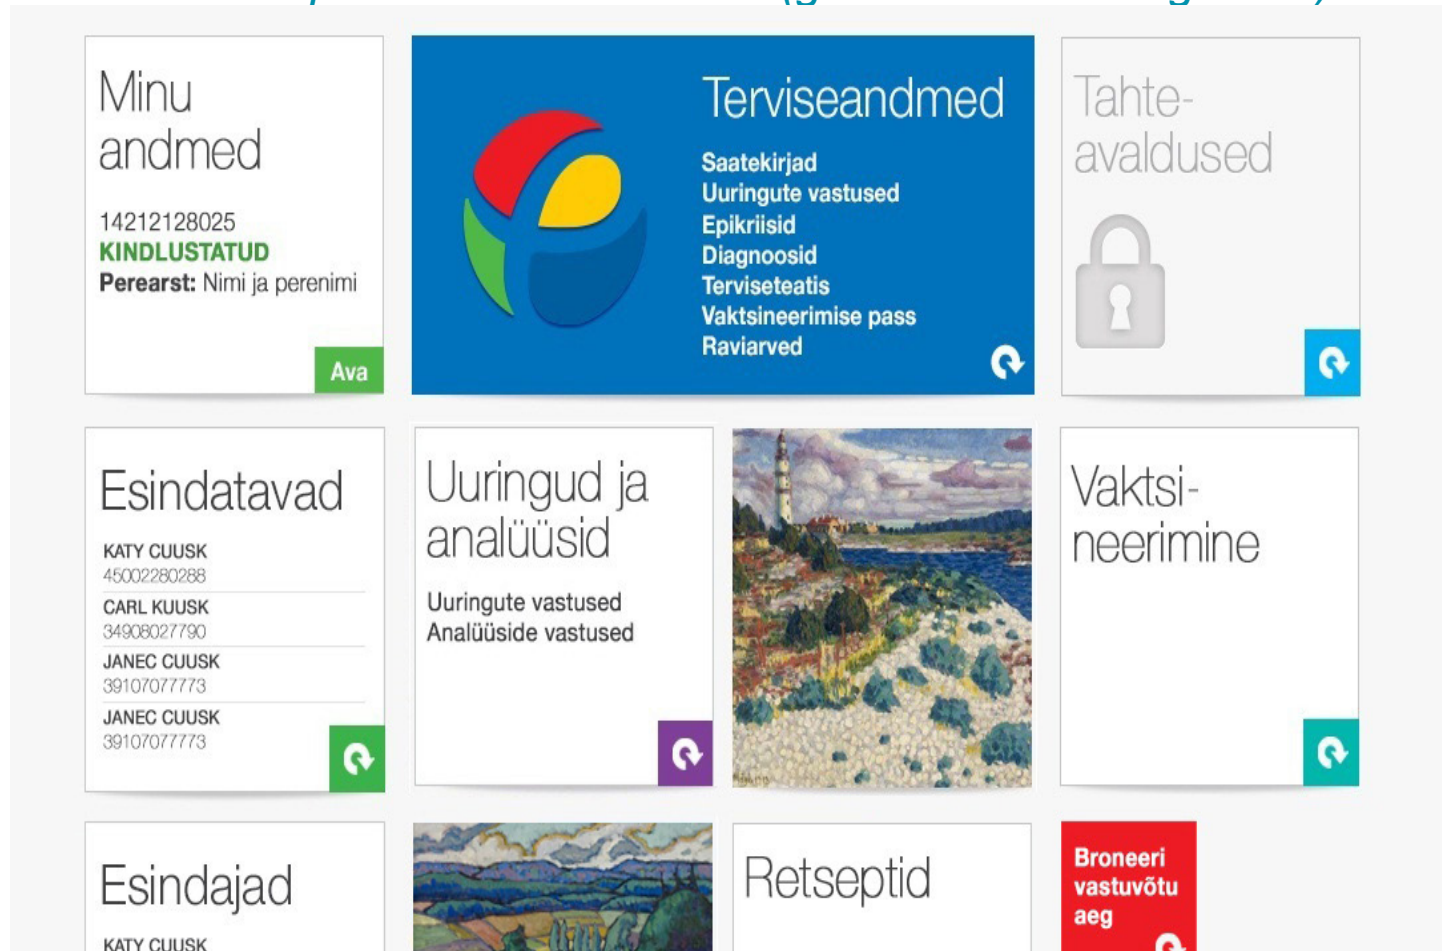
Minu andmed

14212128025
KINDLUSTATUD
Perearst: Nimi ja perenimi

Ava

Terviseandmed

Saatekirjad
Uuringute vastused
Epikriisid
Diagnoosid
Terviseteatis
Vaktsineerimise pass
Raviarved

Tahteavaldused

Esindatavad

KATY CUUSK
45002280288
CARL KUUSK
34908027790
JANEC CUUSK
39107077773
JANEC CUUSK
39107077773

Uuringud ja analüüsid

Uuringute vastused
Analüüside vastused

Vaktsineerimine

Esindajad

KATY CUUSK

Retseptid

Broneeri vastuvõtu aeg